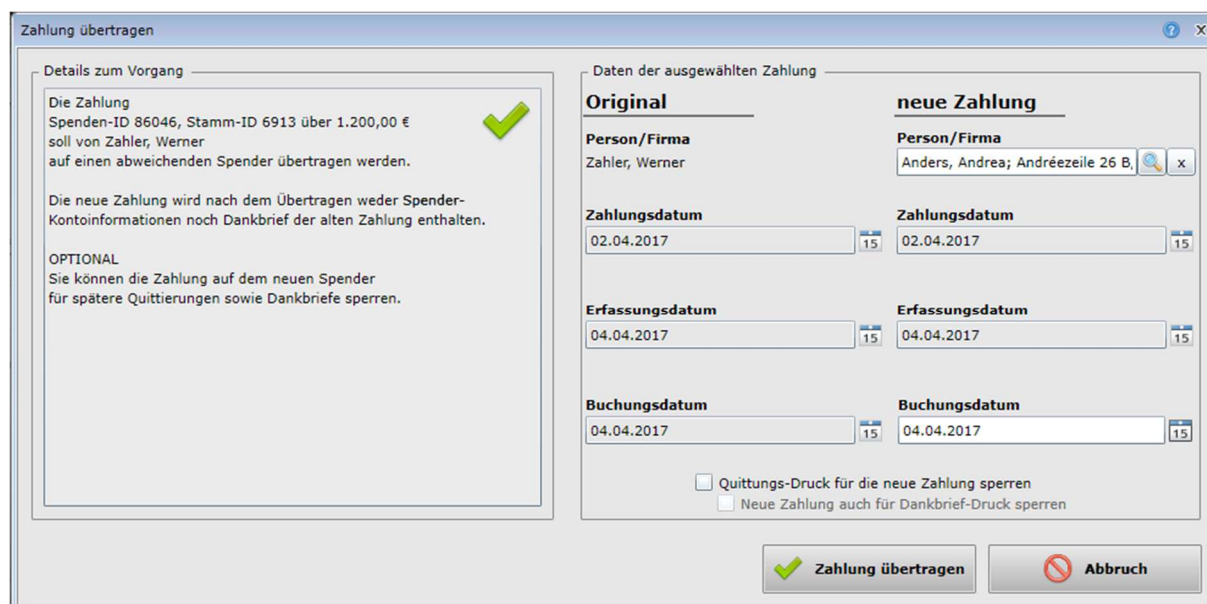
Zahlung übertragen

? X

Details zum Vorgang

Die Zahlung
Spenden-ID 86046, Stamm-ID 6913 über 1.200,00 €
soll von Zahler, Werner
auf einen abweichenden Spender übertragen werden.

Die neue Zahlung wird nach dem Übertragen weder Spender-Kontoinformationen noch Dankbrief der alten Zahlung enthalten.

OPTIONAL
Sie können die Zahlung auf dem neuen Spender
für spätere Quittierungen sowie Dankbriefe sperren.

Daten der ausgewählten Zahlung

Original

neue Zahlung

Person/Firma
Zahler, Werner

Person/Firma
Anders, Andrea; Andréezeile 26 B,

x

Zahlungsdatum
02.04.2017

15

Zahlungsdatum
02.04.2017

15

Erfassungsdatum
04.04.2017

15

Erfassungsdatum
04.04.2017

15

Buchungsdatum
04.04.2017

15

Buchungsdatum
04.04.2017

15

Quittungs-Druck für die neue Zahlung sperren
Neue Zahlung auch für Dankbrief-Druck sperren

Zahlung übertragen

Abbruch